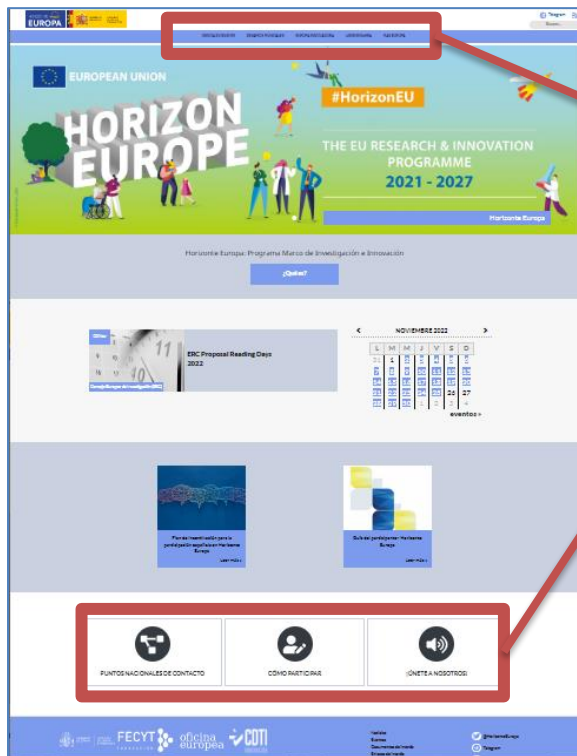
EUROPA

EUROPEAN UNION

HORIZON EUROPE

#HorizonEU

THE EU RESEARCH & INNOVATION PROGRAMME

2021 - 2027

Horizonte Europa

Horizonte Europa: Programa Marco de Investigación e Innovación

¿Qué es?

ERC Proposal Reading Days 2022

NOVIEMBRE 2022

| L | M | X | J | V | S | D |
|---|---|---|---|---|---|---|
| 31 | 1 | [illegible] | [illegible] | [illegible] | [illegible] | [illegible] |
| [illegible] | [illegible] | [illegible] | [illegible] | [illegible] | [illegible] | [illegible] |
| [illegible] | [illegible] | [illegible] | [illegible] | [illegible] | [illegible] | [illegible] |
| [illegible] | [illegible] | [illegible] | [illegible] | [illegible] | 26 | 27 |
| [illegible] | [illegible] | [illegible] | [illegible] | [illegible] | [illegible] | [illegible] |

eventos »

Guía del participante Horizonte Europa

PUNTOS NACIONALES DE CONTACTO

CÓMO PARTICIPAR

¡ÚNETE A NOSOTROS!

FECYT

oficina europea

CDTI

Telegram